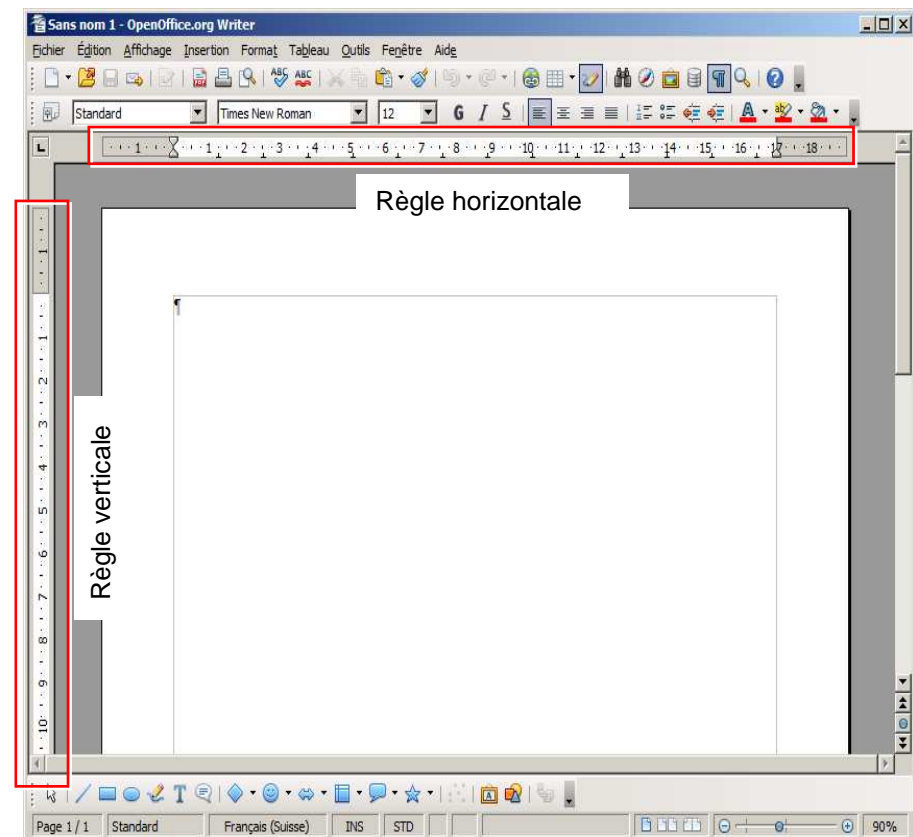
Sans nom 1 - OpenOffice.org Writer

Fichier Édition Affichage Insertion Format Tableau Outils Fenêtre Aide

Standard Times New Roman 12 G I S

1 2 3 4 5 6 7 8 9 10 11 12 13 14 15 16 17 18

Règle horizontale

Règle verticale

1 2 3 4 5 6 7 8 9 10

Page 1 / 1 Standard Français (Suisse) INS STD 90%